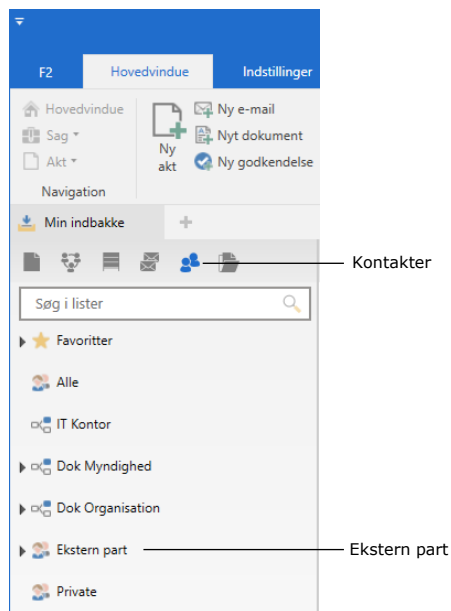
F2
Hovedvindue
Indstillinger

Hovedvindue
Sag
Akt
Navigation

Ny akt

Ny e-mail
Nyt dokument
Ny godkendelse

Min indbakke

Kontakter

Søg i lister

Favoritter
Alle
IT Kontor
Dok Myndighed
Dok Organisation
Ekstern part
Private

Ekstern part